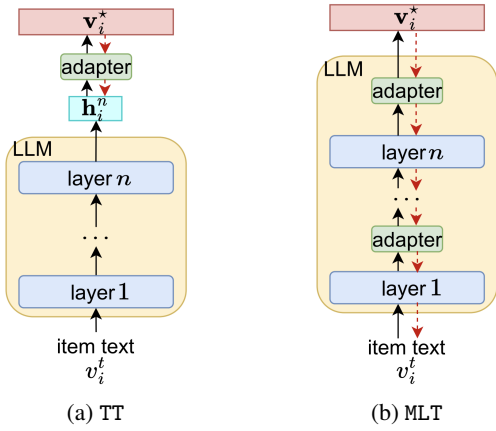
$\mathbf{v}_i^{\star}$

adapter

$\mathbf{h}_i^n$

LLM

layer $n$

$\cdots$

layer $1$

item text
$v_i^t$

(a) TT

$\mathbf{v}_i^{\star}$

LLM

adapter

layer $n$

$\cdots$

adapter

layer $1$

item text
$v_i^t$

(b) MLT